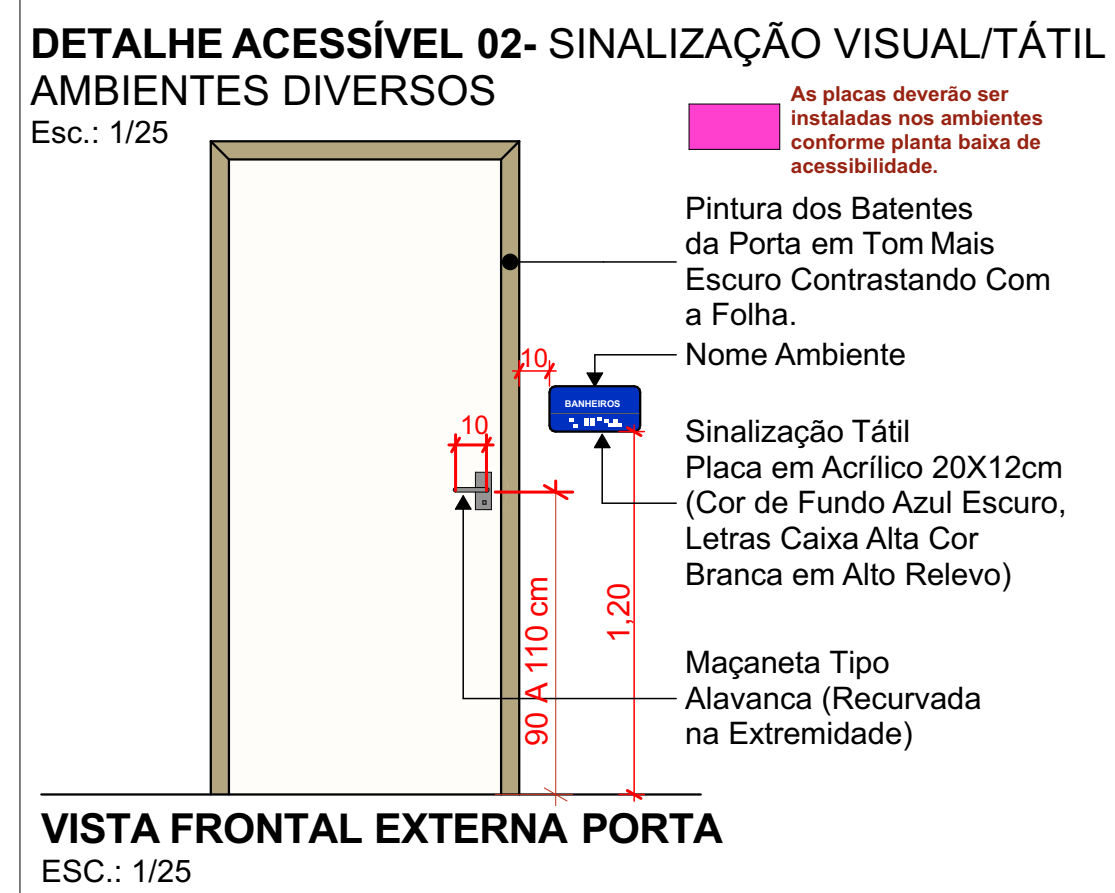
DETALHE ACESSÍVEL 02- SINALIZAÇÃO VISUAL/TÁTIL
AMBIENTES DIVERSOS
Esc.: 1/25

As placas deverão ser instaladas nos ambientes conforme planta baixa de acessibilidade.

Pintura dos Batentes da Porta em Tom Mais Escuro Contrastando Com a Folha.

10

Nome Ambiente

BANHEIROS

10

Sinalização Tátil
Placa em Acrílico 20X12cm (Cor de Fundo Azul Escuro, Letras Caixa Alta Cor Branca em Alto Relevo)

90 A 110 cm

1,20

Maçaneta Tipo Alavanca (Recurvada na Extremidade)

VISTA FRONTAL EXTERNA PORTA
ESC.: 1/25